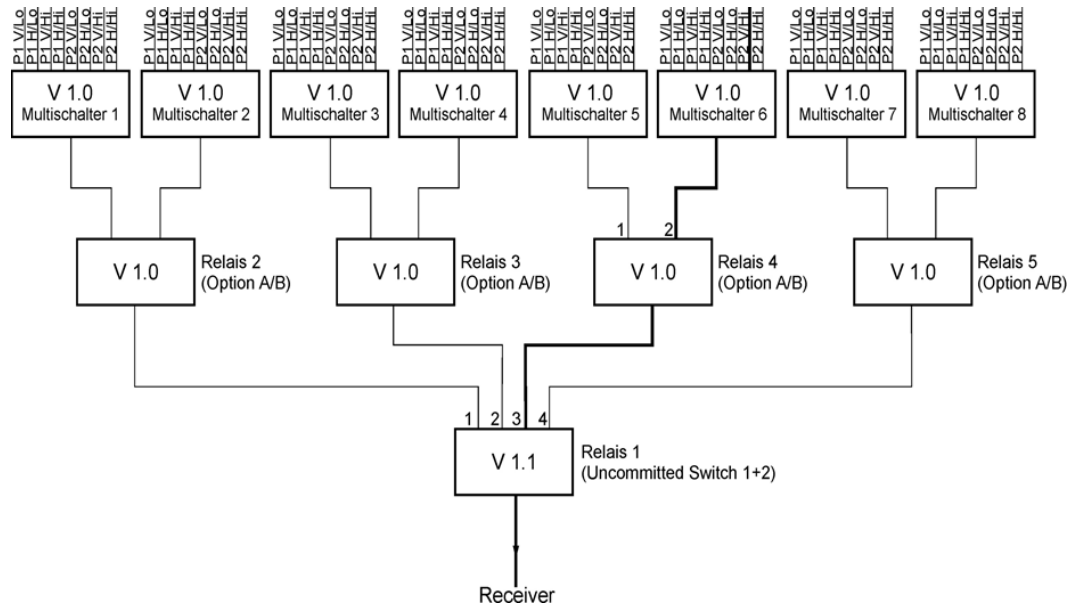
P1 V/Lo
P1 H/Lo
P1 V/Hi
P1 H/Hi
P2 V/Lo
P2 H/Lo
P2 V/Hi
P2 H/Hi

V 1.0
Multischalter 1

P1 V/Lo
P1 H/Lo
P1 V/Hi
P1 H/Hi
P2 V/Lo
P2 H/Lo
P2 V/Hi
P2 H/Hi

V 1.0
Multischalter 2

P1 V/Lo
P1 H/Lo
P1 V/Hi
P1 H/Hi
P2 V/Lo
P2 H/Lo
P2 V/Hi
P2 H/Hi

V 1.0
Multischalter 3

P1 V/Lo
P1 H/Lo
P1 V/Hi
P1 H/Hi
P2 V/Lo
P2 H/Lo
P2 V/Hi
P2 H/Hi

V 1.0
Multischalter 4

P1 V/Lo
P1 H/Lo
P1 V/Hi
P1 H/Hi
P2 V/Lo
P2 H/Lo
P2 V/Hi
P2 H/Hi

V 1.0
Multischalter 5

P1 V/Lo
P1 H/Lo
P1 V/Hi
P1 H/Hi
P2 V/Lo
P2 H/Lo
P2 V/Hi
P2 H/Hi

V 1.0
Multischalter 6

P1 V/Lo
P1 H/Lo
P1 V/Hi
P1 H/Hi
P2 V/Lo
P2 H/Lo
P2 V/Hi
P2 H/Hi

V 1.0
Multischalter 7

P1 V/Lo
P1 H/Lo
P1 V/Hi
P1 H/Hi
P2 V/Lo
P2 H/Lo
P2 V/Hi
P2 H/Hi

V 1.0
Multischalter 8

V 1.0
Relais 2
(Option A/B)

V 1.0
Relais 3
(Option A/B)

1 2
V 1.0
Relais 4
(Option A/B)

V 1.0
Relais 5
(Option A/B)

1 2 3 4
V 1.1
Relais 1
(Uncommitted Switch 1+2)

Receiver